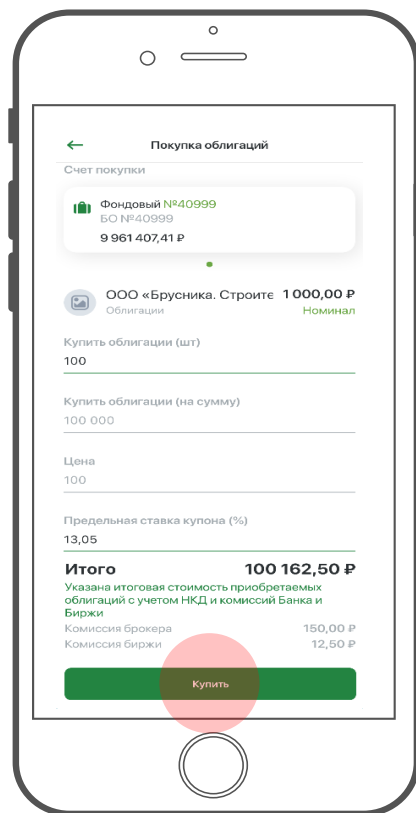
Покупка облигаций

Счет покупки

Фондовый №40999
БО №40999
9 961 407,41 ₽

ООО «Брусника. Строите 1 000,00 ₽
Облигации Номинал

Купить облигации (шт)
100

Купить облигации (на сумму)
100 000

Цена
100

Предельная ставка купона (%)
13,05

Итого 100 162,50 ₽
Указана итоговая стоимость приобретаемых облигаций с учетом НКД и комиссий Банка и Биржи
Комиссия брокера 150,00 ₽
Комиссия биржи 12,50 ₽

Купить